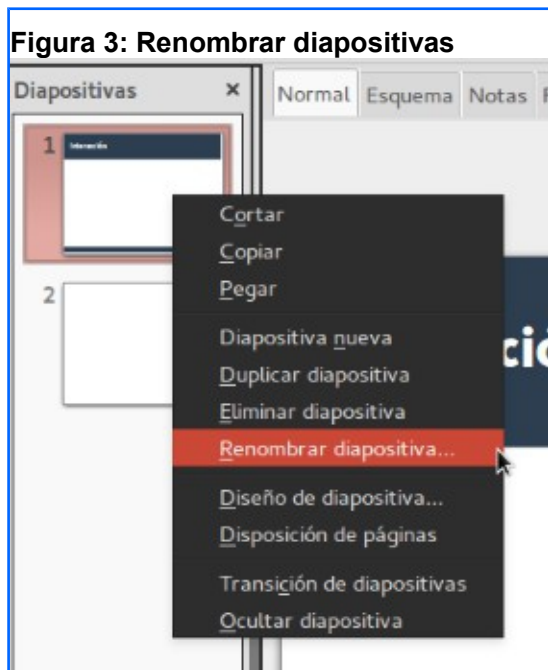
Figura 3: Renombrar diapositivas

Diapositivas ×

Normal Esquema Notas

1 Introducción

2

ció

Cortar
Copiar
Pegar
Diapositiva nueva
Duplicar diapositiva
Eliminar diapositiva
Renombrar diapositiva...
Diseño de diapositiva...
Disposición de páginas
Transición de diapositivas
Ocultar diapositiva